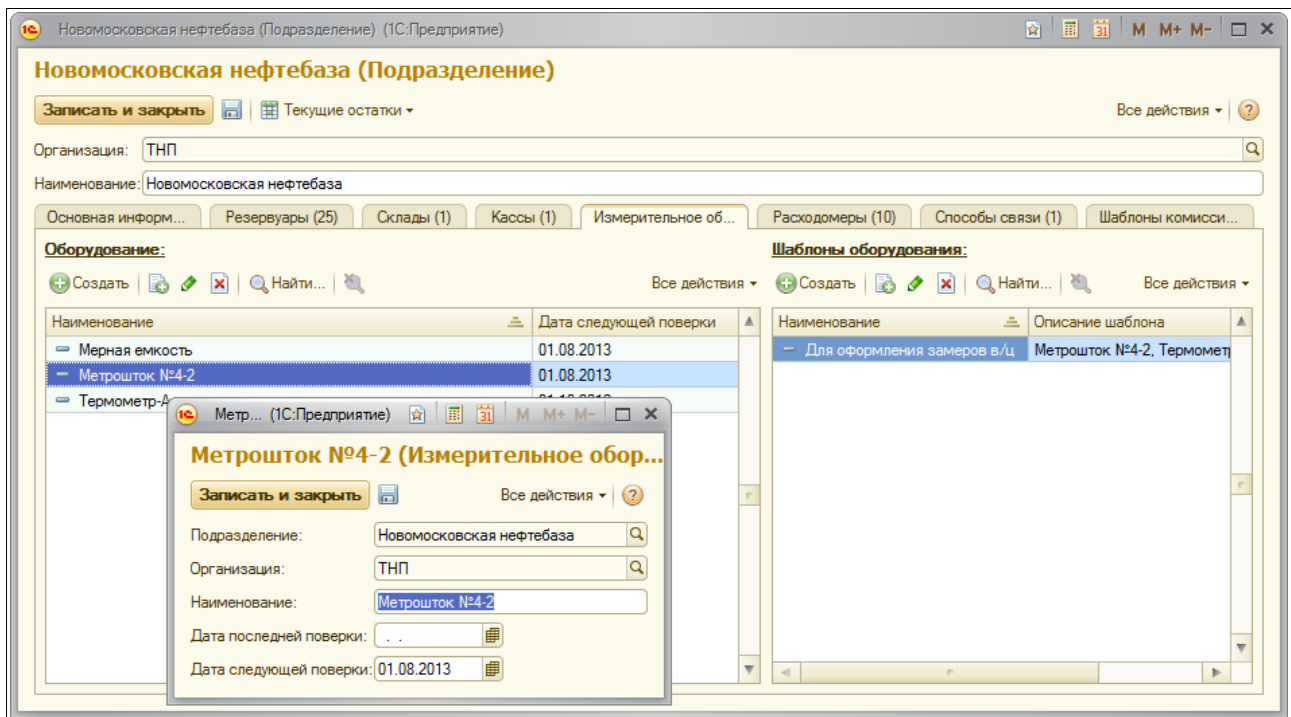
Новомосковская нефтебаза (Подразделение) (1С:Предприятие)

M M+ M-

Новомосковская нефтебаза (Подразделение)

Записать и закрыть | Текущие остатки ▾ | Все действия ▾ | ?

Организация: ТНП

Наименование: Новомосковская нефтебаза

Основная информ... | Резервуары (25) | Склады (1) | Кассы (1) | Измерительное об... | Расходомеры (10) | Способы связи (1) | Шаблоны комисси...

Оборудование:

Создать | Найти... | Все действия ▾

| Наименование | Дата следующей поверки |
|---|---|
| Мерная емкость | 01.08.2013 |
| Метршток №4-2 | 01.08.2013 |
| Термометр-А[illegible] | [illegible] |

Шаблоны оборудования:

Создать | Найти... | Все действия ▾

| Наименование | Описание шаблона |
|---|---|
| Для оформления замеров в/ц | Метршток №4-2, Термомет |

Метр... (1С:Предприятие)

M M+ M-

Метршток №4-2 (Измерительное обор...

Записать и закрыть | Все действия ▾ | ?

Подразделение: Новомосковская нефтебаза

Организация: ТНП

Наименование: Метршток №4-2

Дата последней поверки: . .

Дата следующей поверки: 01.08.2013